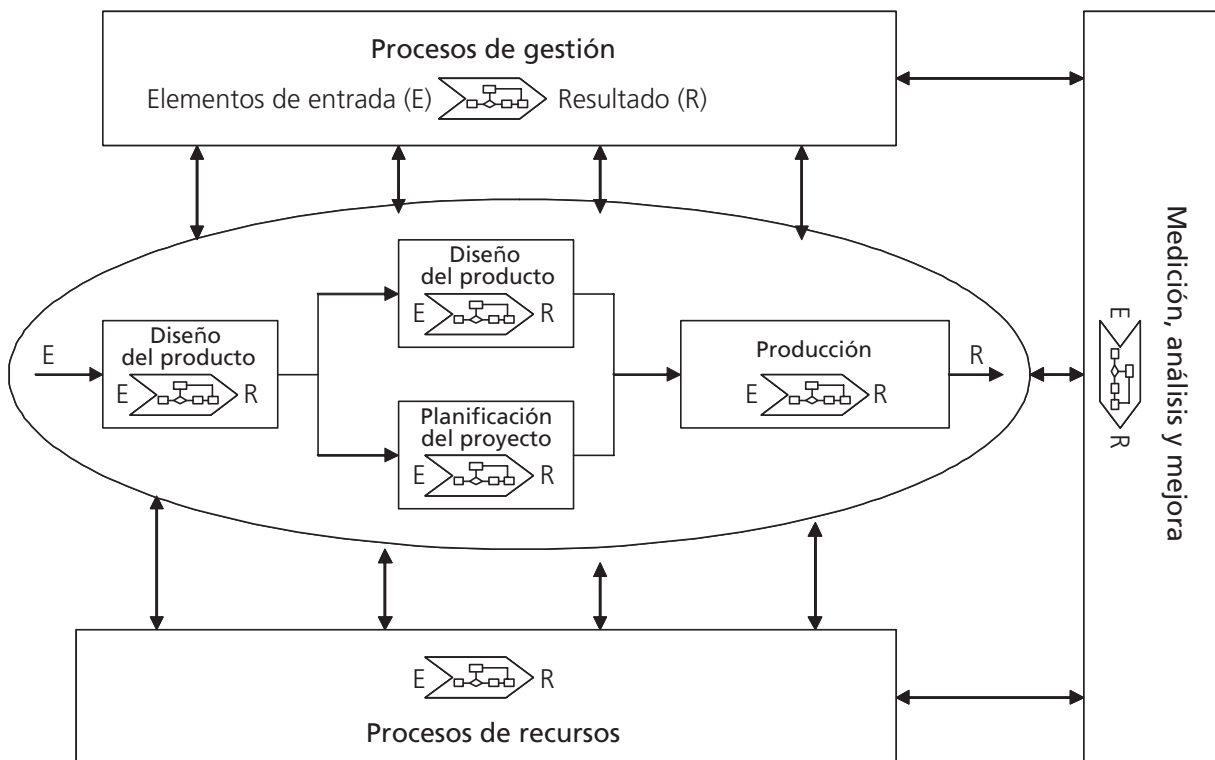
Procesos de gestión

Elementos de entrada (E) Resultado (R)

E

Diseño del producto

E R

Diseño del producto

E R

Planificación del proyecto

E R

Producción

E R

R

Medición, análisis y mejora

E R

E R

Procesos de recursos